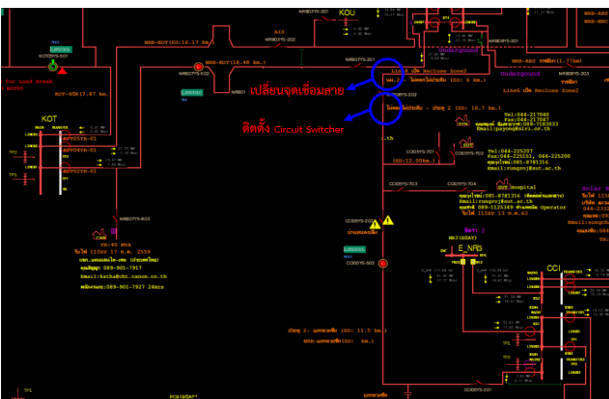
KOU

NRB-KOT(SS:16.17 km.)

NRB-KOT(SS:18.48 km.)

เปลี่ยนจุดเชื่อมสาย

ติดตั้ง Circuit Switcher

Underground

Lined บริษัท Recloze Zone2

KOT

Tel:044-217560
Fax:044-217561

Tel:044-225397
Fax:044-225151, 044-225288

SUT Hospital

CCI

E_NRB

For load Zone2

NRB-KOT(17.67 km.)